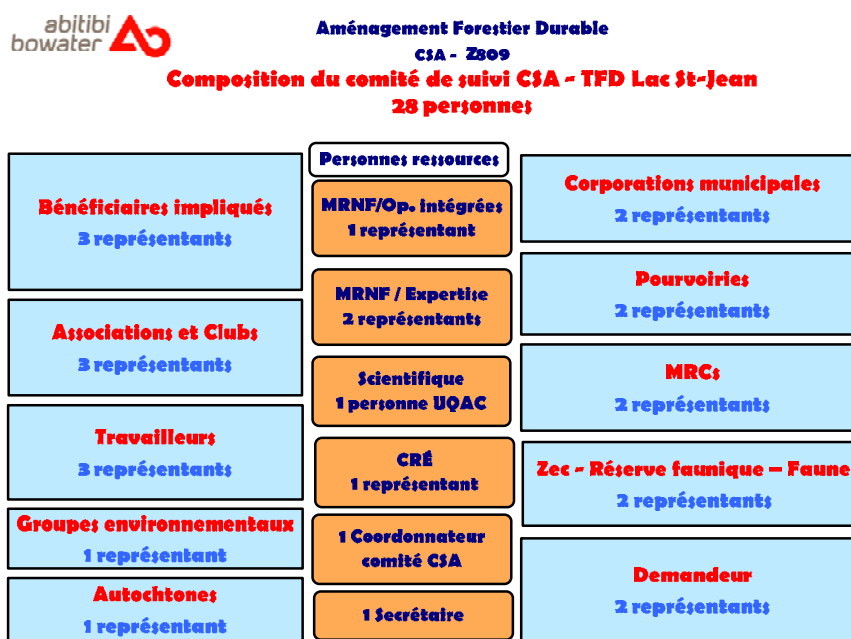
abitibi bowater

Aménagement Forestier Durable

CSA - Z809

Composition du comité de suivi CSA - TFD Lac St-Jean

28 personnes

Bénéficiaires impliqués
3 représentants

Associations et Clubs
3 représentants

Travailleurs
3 représentants

Groupes environnementaux
1 représentant

Autochtones
1 représentant

Personnes ressources

MRNF/Op. intégrées
1 représentant

MRNF / Expertise
2 représentants

Scientifique
1 personne UQAC

CRÉ
1 représentant

1 Coordonnateur comité CSA

1 Secrétaire

Corporations municipales
2 représentants

Pourvoiries
2 représentants

MRCs
2 représentants

Zec - Réserve faunique – Faune
2 représentants

Demandeur
2 représentants